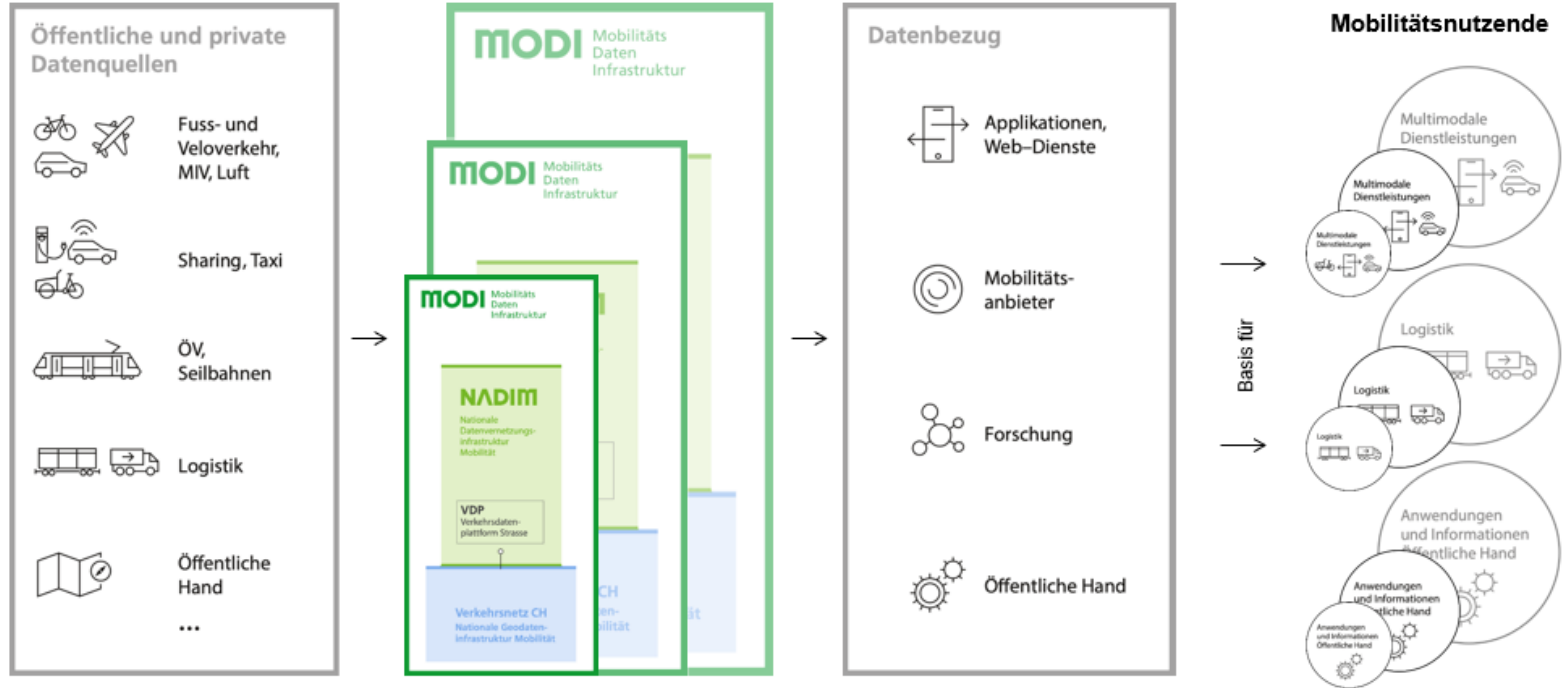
Öffentliche und private Datenquellen

Fuss- und Veloverkehr, MIV, Luft

Sharing, Taxi

ÖV, Seilbahnen

Logistik

Öffentliche Hand

...

MODI Mobilitäts Daten Infrastruktur

MODI Mobilitäts Daten Infrastruktur

MODI Mobilitäts Daten Infrastruktur

NADIM
Nationale Datenvernetzungs-infrastruktur Mobilität

VDP
Verkehrsdaten-plattform Strasse

Verkehrsnetz CH
Nationale Geodaten-infrastruktur Mobilität

CH
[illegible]
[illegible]

Datenbezug

Applikationen, Web–Dienste

Mobilitäts-anbieter

Forschung

Öffentliche Hand

Basis für

Mobilitätsnutzende

Multimodale Dienstleistungen

Multimodale Dienstleistungen

Multimodale Dienstleistungen

Logistik

Logistik

Logistik

Anwendungen und Informationen Öffentliche Hand

Anwendungen und Informationen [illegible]tliche Hand

Anwendungen und Informationen Öffentliche Hand